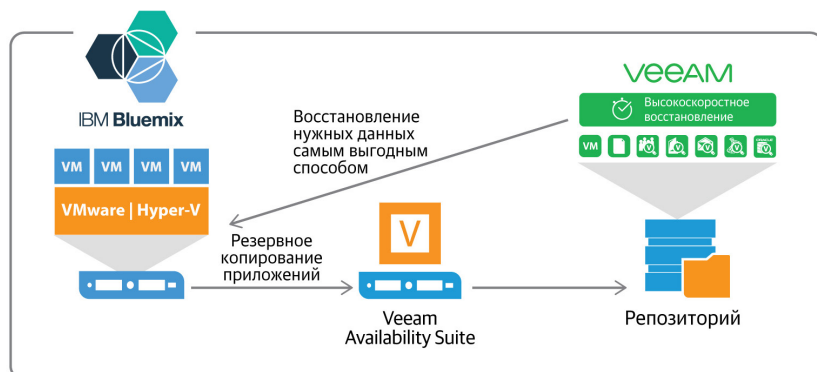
IBM Bluemix

VM VM VM VM

VMware | Hyper-V

Восстановление нужных данных самым выгодным способом

VEEAM

Высокоскоростное восстановление

VM

Резервное копирование приложений

V

Veeam Availability Suite

Репозиторий